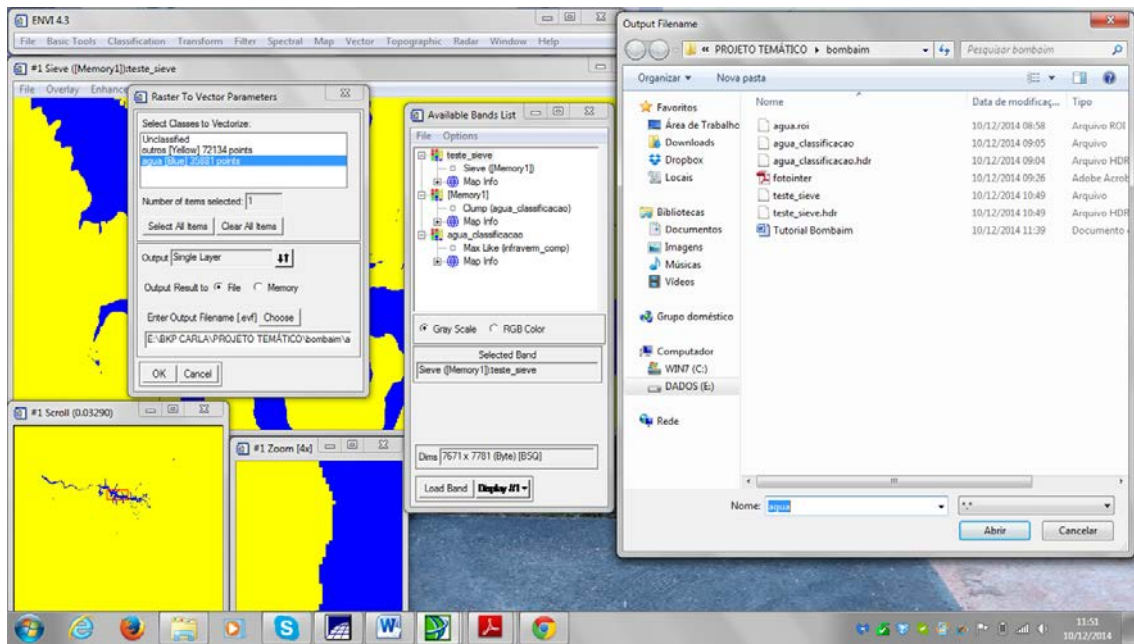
ENVI 4.3

File Basic Tools Classification Transform Filter Spectral Map Vector Topographic Radar Window Help

#1 Sieve ([Memory1]):teste_sieve

File Overlay Enhance

Raster To Vector Parameters

Select Classes to Vectorize:
Unclassified
outros [Yellow] 72134 points
agua [Blue] 20881 points

Number of items selected: 1

Select All Items | Clear All Items

Output Single Layer

Output Result to File Memory

Enter Output Filename [.evf] Choose

E:\BKP CARLA\PROJETO TEMÁTICO\bombaim\a

OK | Cancel

Available Bands List

File Options

teste_sieve
Sieve ([Memory1])
Map Info
[Memory1]
Clump (agua_classificacao)
Map Info
agua_classificacao
Max Like (infraverm_comp)
Map Info

Gray Scale RGB Color

Selected Band

Sieve ([Memory1]):teste_sieve

Dims 7671 x 7781 (Byte) [BSQ]

Load Band | Display #1

#1 Scroll (0.03290)

#1 Zoom [4x]

Output Filename

« PROJETO TEMÁTICO ▸ bombaim

Pesquisar bombaim

Organizar ▾ Nova pasta

| Nome | Data de modificaç... | Tipo |
|---|---|---|
| agua.roi | 10/12/2014 08:58 | Arquivo ROI |
| agua_classificacao | 10/12/2014 09:05 | Arquivo |
| agua_classificacao.hdr | 10/12/2014 09:04 | Arquivo HDR |
| fotointer | 10/12/2014 09:26 | Adobe Acrob |
| teste_sieve | 10/12/2014 10:49 | Arquivo |
| teste_sieve.hdr | 10/12/2014 10:49 | Arquivo HDR |
| Tutorial Bombaim | 10/12/2014 11:39 | Documento |

Favoritos
Área de Trabalho
Downloads
Dropbox
Locais

Bibliotecas
Documentos
Imagens
Músicas
Vídeos

Grupo doméstico

Computador
WIN7 (C:)
DADOS (E:)

Rede

Nome: agua

*.*

Abrir | Cancelar

11:51
10/12/2014